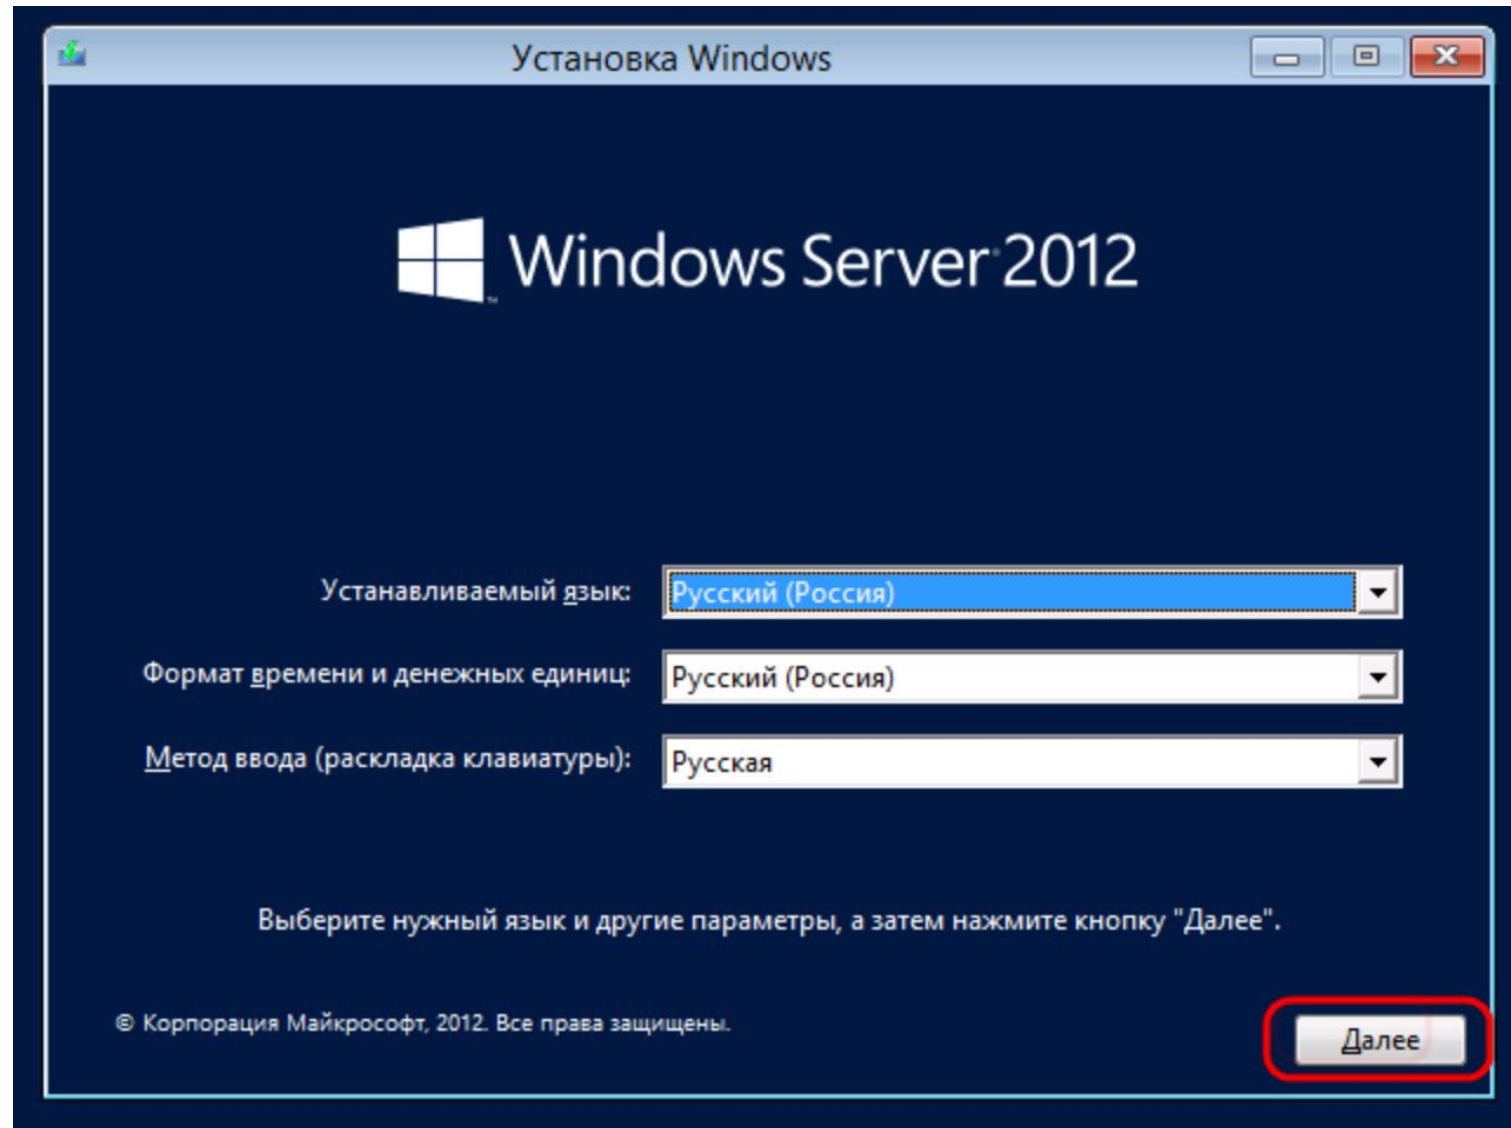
Установка Windows

Windows Server 2012

Устанавливаемый язык: Русский (Россия)

Формат времени и денежных единиц: Русский (Россия)

Метод ввода (раскладка клавиатуры): Русская

Выберите нужный язык и другие параметры, а затем нажмите кнопку "Далее".

© Корпорация Майкрософт, 2012. Все права защищены.

Далее